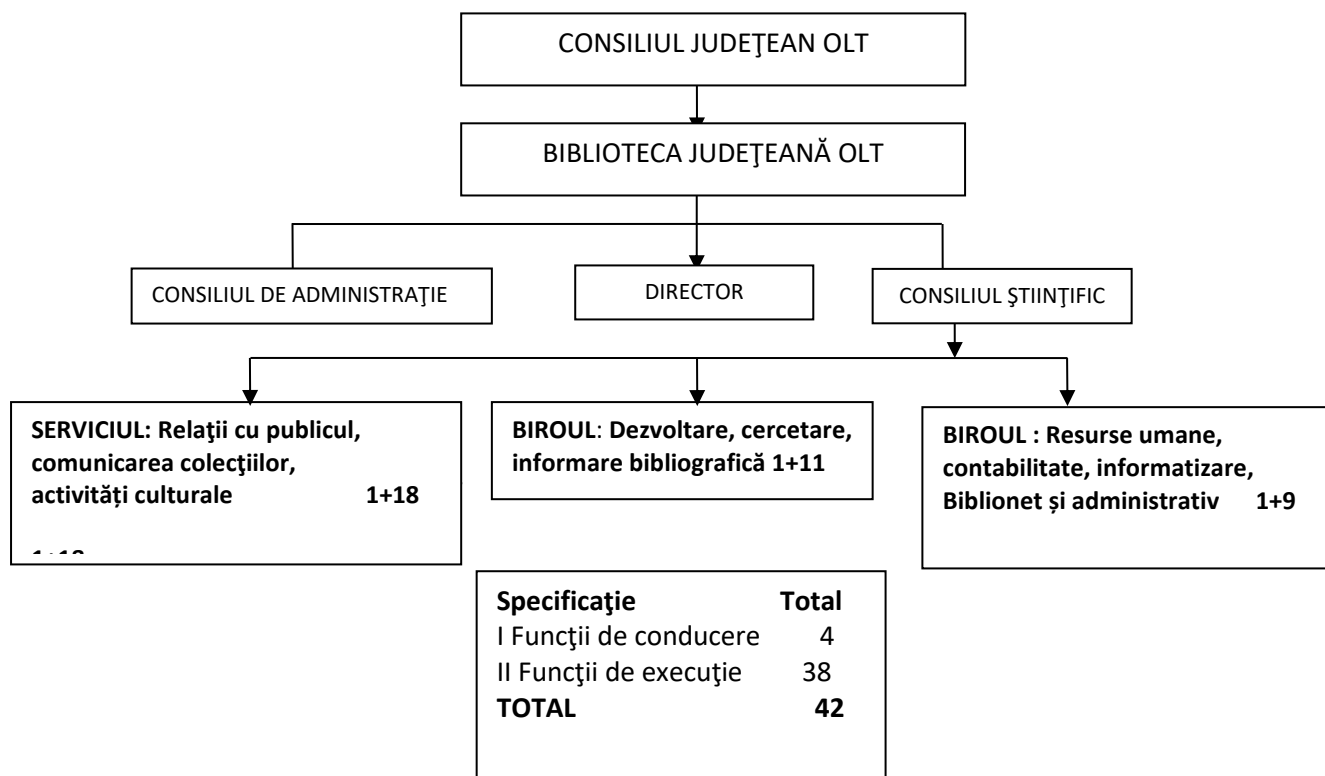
CONSILIUL JUDEŢEAN OLT

BIBLIOTECA JUDEŢEANĂ OLT

CONSILIUL DE ADMINISTRAŢIE

DIRECTOR

CONSILIUL ŞTIINŢIFIC

**SERVICIUL: Relaţii cu publicul, comunicarea colecţiilor, activităţi culturale 1+18**

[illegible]

**BIROUL: Dezvoltare, cercetare, informare bibliografică 1+11**

**BIROUL : Resurse umane, contabilitate, informatizare, Biblionet și administrativ 1+9**

| **Specificaţie** | **Total** |
|---|---|
| I Funcţii de conducere | 4 |
| II Funcţii de execuţie | 38 |
| **TOTAL** | **42** |